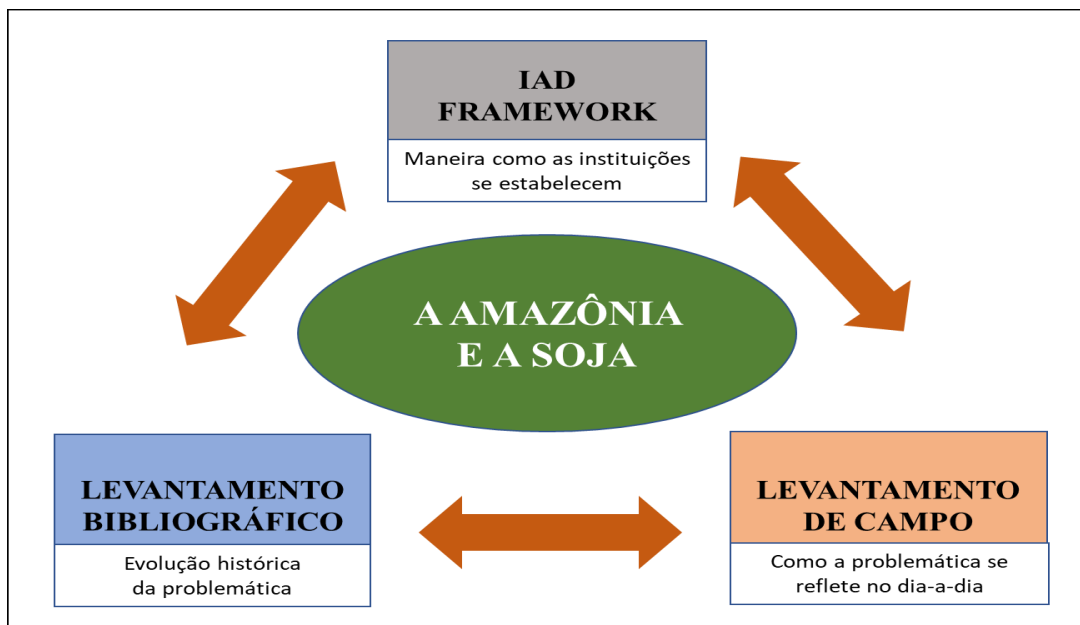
IAD FRAMEWORK

Maneira como as instituições se estabelecem

A AMAZÔNIA E A SOJA

LEVANTAMENTO BIBLIOGRÁFICO

Evolução histórica da problemática

LEVANTAMENTO DE CAMPO

Como a problemática se reflete no dia-a-dia